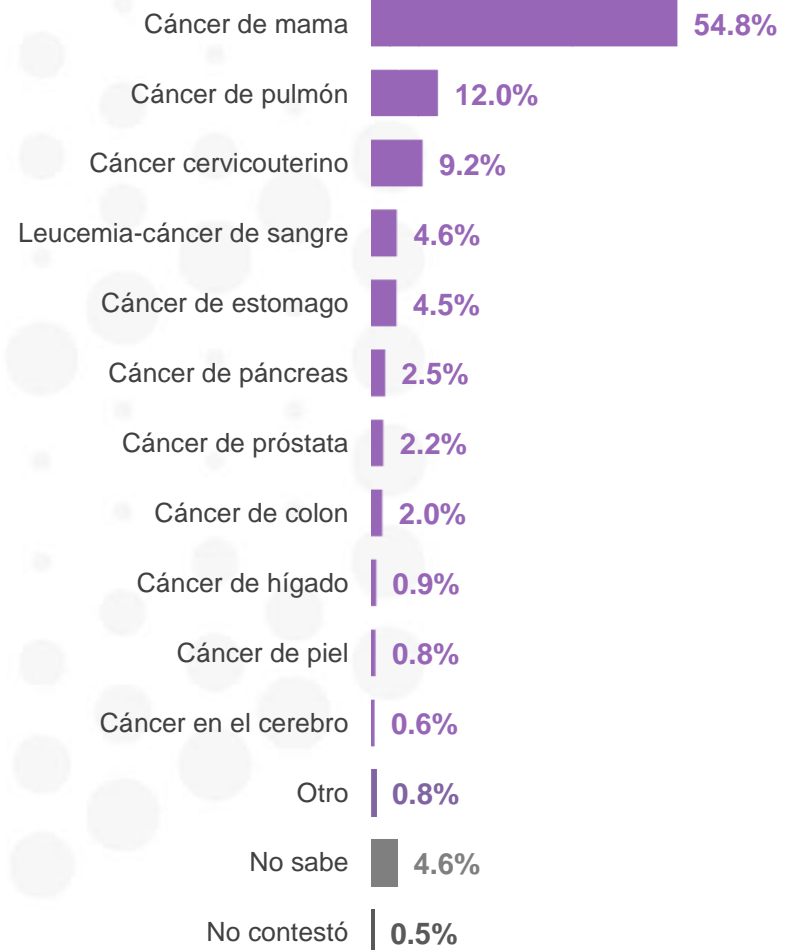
| | |
|---|---|
| Cáncer de mama | 54.8% |
| Cáncer de pulmón | 12.0% |
| Cáncer cervicouterino | 9.2% |
| Leucemia-cáncer de sangre | 4.6% |
| Cáncer de estomago | 4.5% |
| Cáncer de páncreas | 2.5% |
| Cáncer de próstata | 2.2% |
| Cáncer de colon | 2.0% |
| Cáncer de hígado | 0.9% |
| Cáncer de piel | 0.8% |
| Cáncer en el cerebro | 0.6% |
| Otro | 0.8% |
| No sabe | 4.6% |
| No contestó | 0.5% |